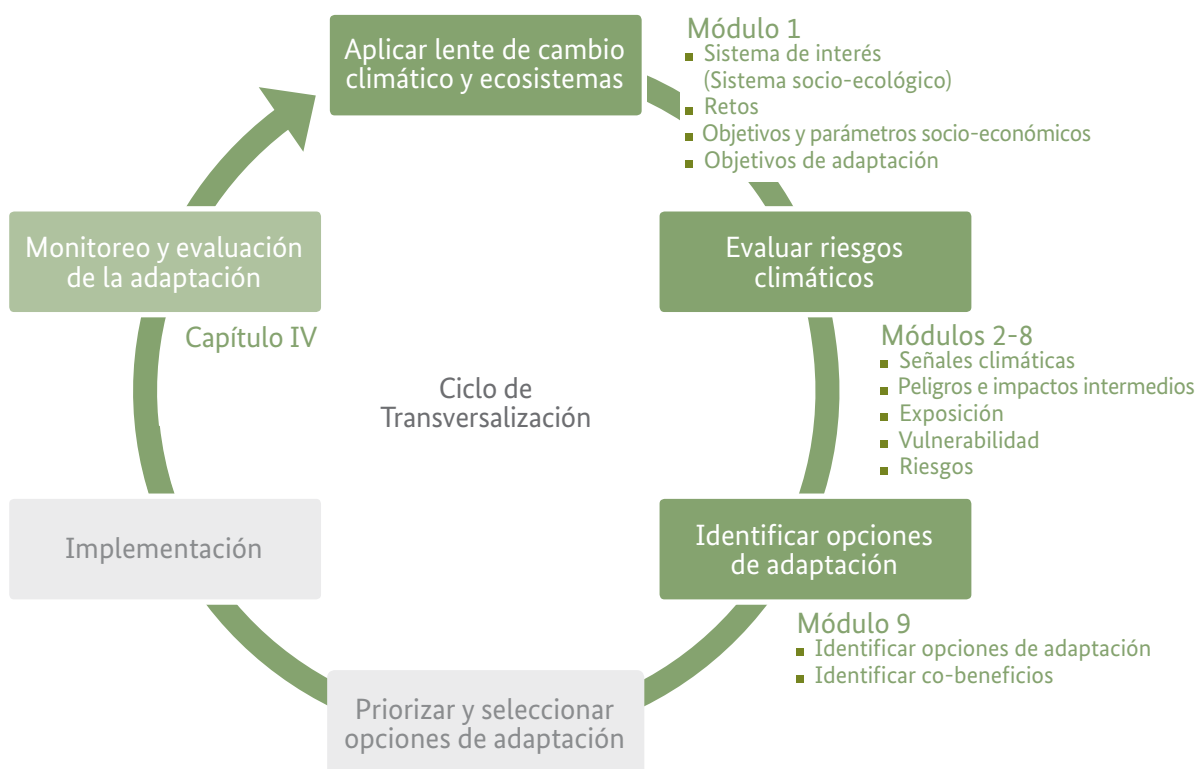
Aplicar lente de cambio climático y ecosistemas

Módulo 1
Sistema de interés (Sistema socio-ecológico)
Retos
Objetivos y parámetros socio-económicos
Objetivos de adaptación

Evaluar riesgos climáticos

Módulos 2-8
Señales climáticas
Peligros e impactos intermedios
Exposición
Vulnerabilidad
Riesgos

Identificar opciones de adaptación

Módulo 9
Identificar opciones de adaptación
Identificar co-beneficios

Priorizar y seleccionar opciones de adaptación

Implementación

Monitoreo y evaluación de la adaptación

Capítulo IV

Ciclo de Transversalización